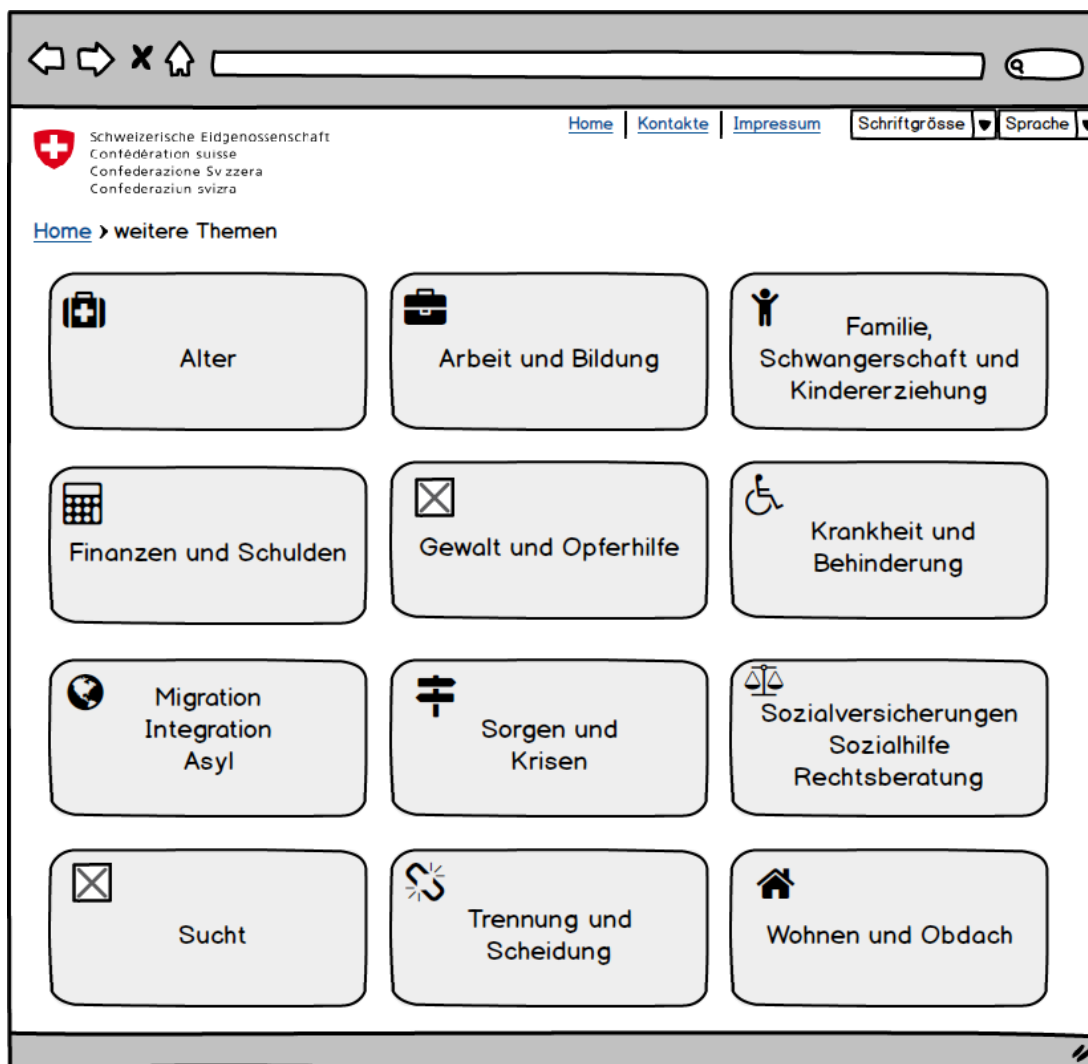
Schweizerische Eidgenossenschaft
Confédération suisse
Confederazione Svizzera
Confederaziun svizra

Home | Kontakte | Impressum

Schriftgrösse ▾ Sprache ▾

Home › weitere Themen

Alter

Arbeit und Bildung

Familie, Schwangerschaft und Kindererziehung

Finanzen und Schulden

Gewalt und Opferhilfe

Krankheit und Behinderung

Migration Integration Asyl

Sorgen und Krisen

Sozialversicherungen Sozialhilfe Rechtsberatung

Sucht

Trennung und Scheidung

Wohnen und Obdach